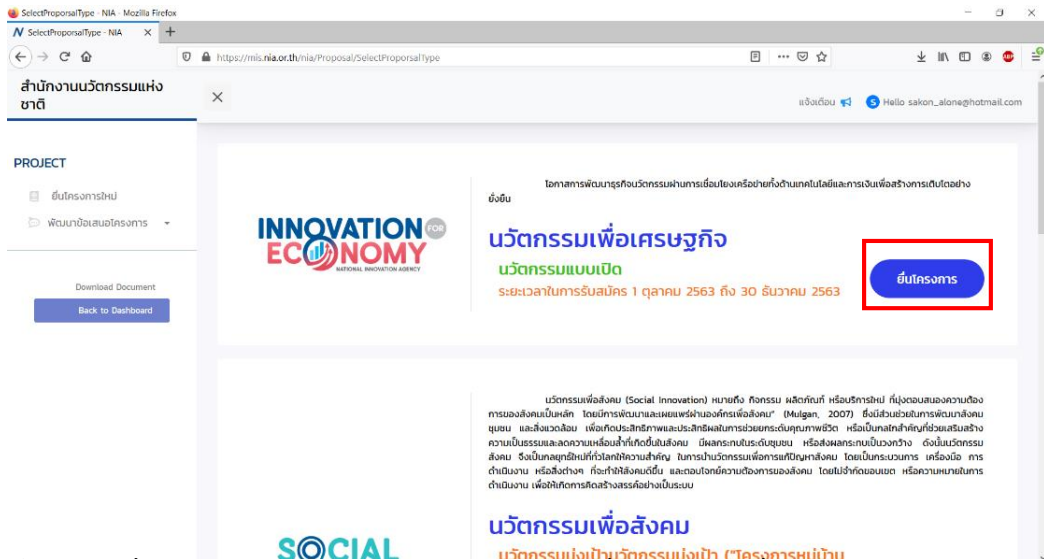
SelectProporsalType - NIA - Mozilla Firefox

SelectProporsalType - NIA

https://mis.nia.or.th/nia/Proposal/SelectProporsalType

สำนักงานนวัตกรรมแห่งชาติ

แจ้งเตือน

Hello sakon_alone@hotmail.com

PROJECT

ยื่นโครงการใหม่

พัฒนาข้อเสนอโครงการ

Download Document

Back to Dashboard

โอกาสการพัฒนาธุรกิจนวัตกรรมผ่านการเชื่อมโยงเครือข่ายทั้งด้านเทคโนโลยีและการเงินเพื่อสร้างการเติบโตอย่างยั่งยืน

INNOVATION FOR ECONOMY
NATIONAL INNOVATION AGENCY

นวัตกรรมเพื่อเศรษฐกิจ

นวัตกรรมแบบเปิด

ระยะเวลาในการรับสมัคร 1 ตุลาคม 2563 ถึง 30 ธันวาคม 2563

ยื่นโครงการ

นวัตกรรมเพื่อสังคม (Social Innovation) หมายถึง กิจกรรม ผลิตภัณฑ์ หรือบริการใหม่ ที่มุ่งตอบสนองความต้องการของสังคมเป็นหลัก โดยมีการพัฒนาและเผยแพร่ผ่านองค์กรเพื่อสังคม" (Mulgan, 2007) ซึ่งมีส่วนช่วยในการพัฒนาสังคม ชุมชน และสิ่งแวดล้อม เพื่อเกิดประสิทธิภาพและประสิทธิผลในการช่วยยกระดับคุณภาพชีวิต หรือเป็นกลไกสำคัญที่ช่วยเสริมสร้างความเป็นธรรมและลดความเหลื่อมล้ำที่เกิดขึ้นในสังคม มีผลกระทบในระดับชุมชน หรือส่งผลกระทบเป็นวงกว้าง ดังนั้นนวัตกรรมสังคม จึงเป็นกลยุทธ์ใหม่ที่ทั่วโลกให้ความสำคัญ ในการนำนวัตกรรมเพื่อการแก้ปัญหาสังคม โดยเป็นกระบวนการ เครื่องมือ การดำเนินงาน หรือสิ่งต่างๆ ที่จะทำให้สังคมดีขึ้น และตอบโจทย์ความต้องการของสังคม โดยไม่จำกัดขอบเขต หรือความหมายในการดำเนินงาน เพื่อให้เกิดการคิดสร้างสรรค์อย่างเป็นระบบ

นวัตกรรมเพื่อสังคม

SOCIAL

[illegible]